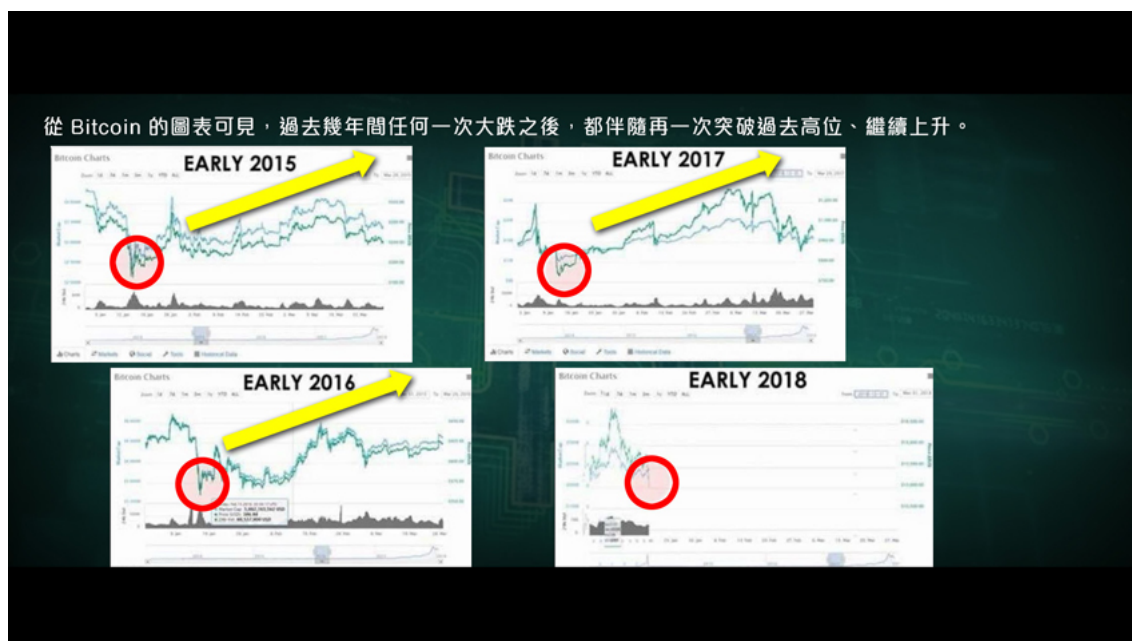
從 Bitcoin 的圖表可見，過去幾年間任何一次大跌之後，都伴隨再一次突破過去高位、繼續上升。

Bitcoin Charts
EARLY 2015
Charts Markets Social Tools Historical Data

Bitcoin Charts
EARLY 2017
Charts Markets Social Tools Historical Data

Bitcoin Charts
EARLY 2016

Bitcoin Charts
EARLY 2018